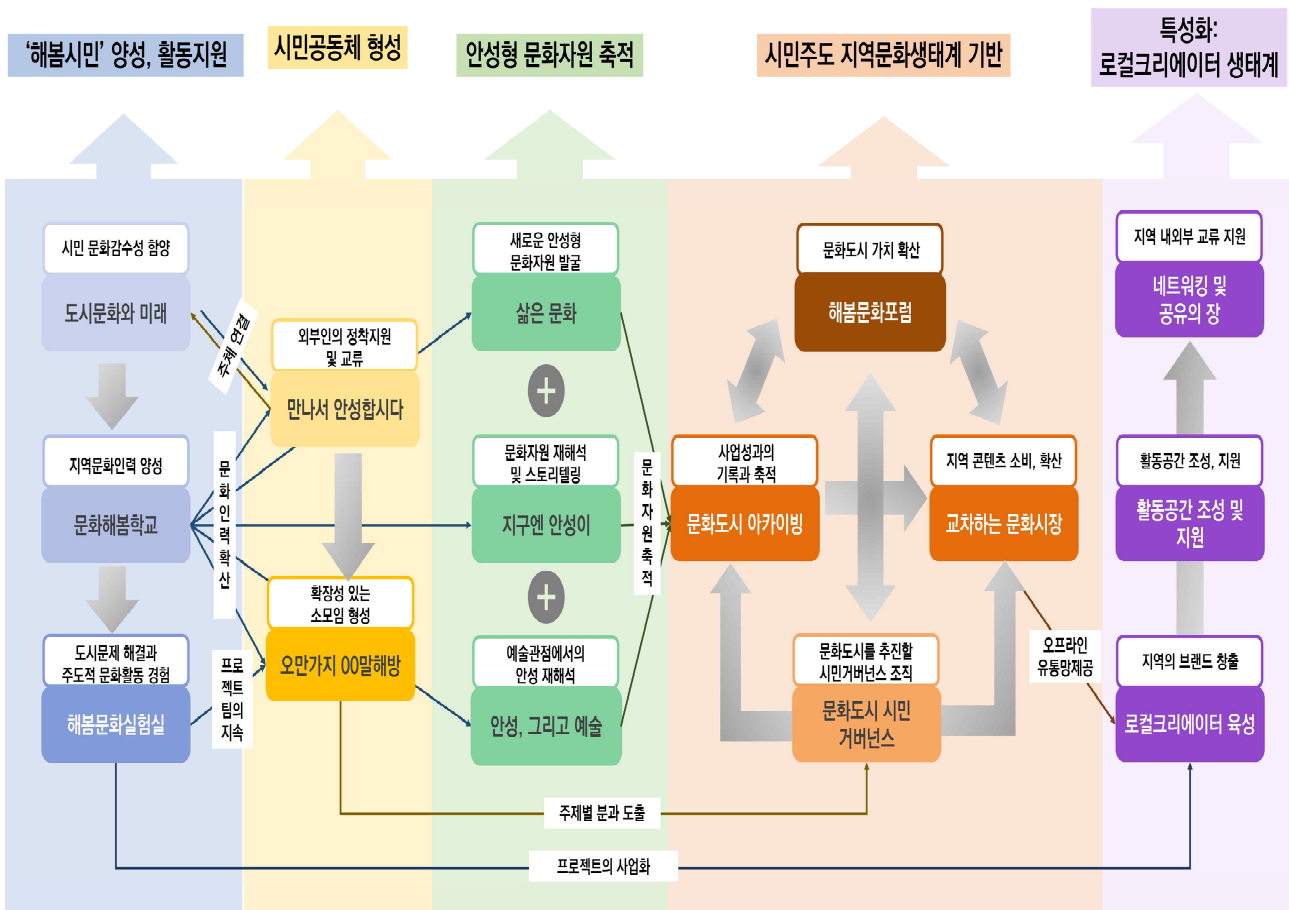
'해봄시민' 양성, 활동지원

시민공동체 형성

안성형 문화자원 축적

시민주도 지역문화생태계 기반

특성화: 로컬크리에이터 생태계

시민 문화감수성 함양

도시문화와 미래

주제 연결

외부인의 정착지원 및 교류

만나서 안성합시다

새로운 안성형 문화자원 발굴

삶은 문화

문화도시 가치 확산

해봄문화포럼

지역 내외부 교류 지원

네트워킹 및 공유의 장

지역문화인력 양성

문화해봄학교

문화인력확산

문화자원 재해석 및 스토리텔링

지구엔 안성이

문화자원축적

사업성과의 기록과 축적

문화도시 아카이빙

지역 콘텐츠 소비, 확산

교차하는 문화시장

활동공간 조성, 지원

활동공간 조성 및 지원

확장성 있는 소모임 형성

오만가지 00말해방

도시문제 해결과 주도적 문화활동 경험

해봄문화실험실

프로젝트팀의 지속

예술관점에서의 안성 재해석

안성, 그리고 예술

문화도시를 추진할 시민거버넌스 조직

문화도시 시민 거버넌스

오프라인 유통망제공

지역의 브랜드 창출

로컬크리에이터 육성

주제별 분과 도출

프로젝트의 사업화